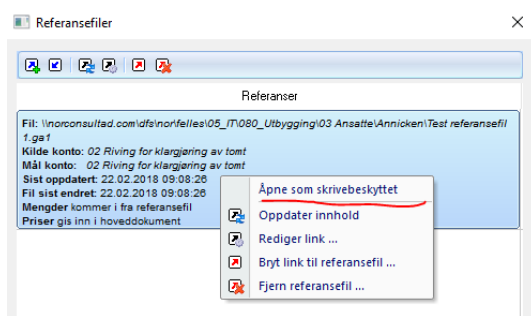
Referansefiler

Referanser

Fil: \\norconsultad.com\dfs\nor\felles\05_IT\080_Utbygging\03 Ansatte\Annicken\Test referansefil 1.ga1
Kilde konto: 02 Riving for klargjøring av tomt
Mål konto: 02 Riving for klargjøring av tomt
Sist oppdatert: 22.02.2018 09:08:26
Fil sist endret: 22.02.2018 09:08:26
Mengder kommer i fra referansefil
Priser gis inn i hoveddokument

Åpne som skrivebeskyttet
Oppdater innhold
Rediger link ...
Bryt link til referansefil ...
Fjern referansefil ...